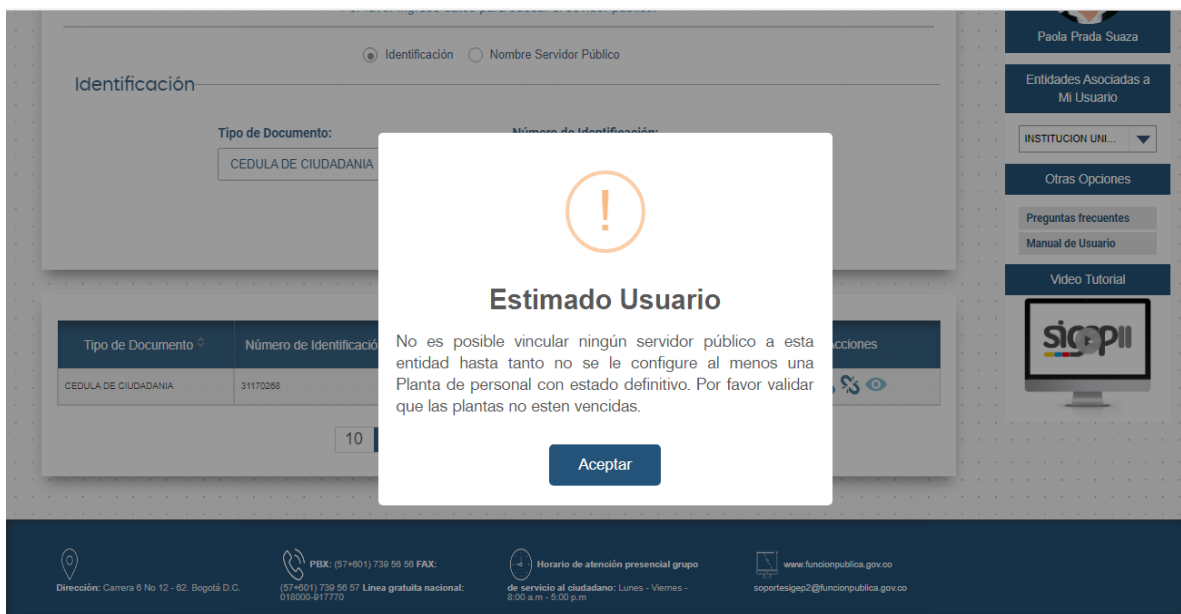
Identificación Nombre Servidor Público

Identificación

Tipo de Documento:

CEDULA DE CIUDADANIA

Número de Identificación:

Paola Prada Suaza

Entidades Asociadas a Mi Usuario

INSTITUCION UNI...

Otras Opciones

Preguntas frecuentes

Manual de Usuario

Video Tutorial

SIGEP II

!

Estimado Usuario

No es posible vincular ningún servidor público a esta entidad hasta tanto no se le configure al menos una Planta de personal con estado definitivo. Por favor validar que las plantas no esten vencidas.

Aceptar

| Tipo de Documento | Número de Identificació | Acciones |
|---|---|---|
| CEDULA DE CIUDADANIA | 31170268 | |

10

Dirección: Carrera 6 No 12 - 62. Bogotá D.C.

PBX: (57+601) 739 56 56 FAX: (57+601) 739 56 57 Linea gratuita nacional: 018000-917770

Horario de atención presencial grupo de servicio al ciudadano: Lunes - Viernes - 8:00 a.m - 5:00 p.m

www.funcionpublica.gov.co
soportesigep2@funcionpublica.gov.co